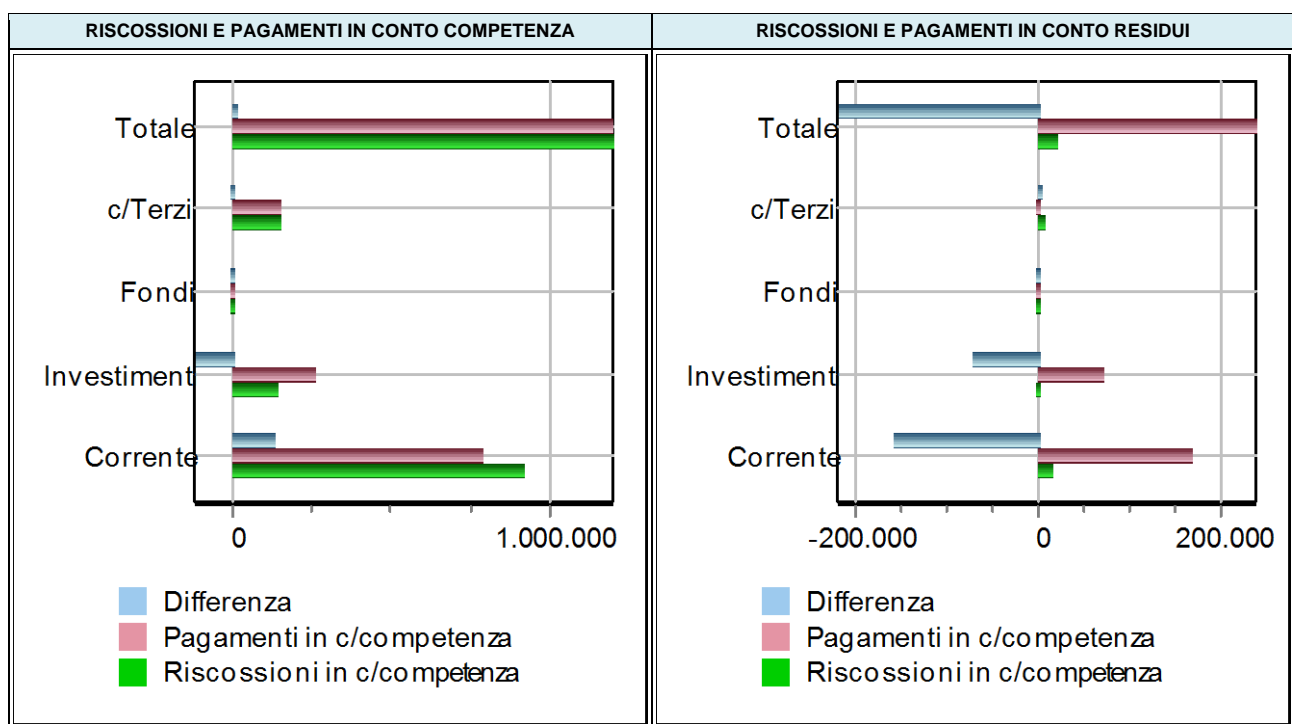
| RISCOSSIONI E PAGAMENTI IN CONTO COMPETENZA | RISCOSSIONI E PAGAMENTI IN CONTO RESIDUI |
|---|---|

Totale
c/Terzi
Fondi
Investimenti
Corrente
0
1.000.000
Differenza
Pagamenti in c/competenza
Riscossioni in c/competenza

Totale
c/Terzi
Fondi
Investimenti
Corrente
-200.000
0
200.000
Differenza
Pagamenti in c/competenza
Riscossioni in c/competenza